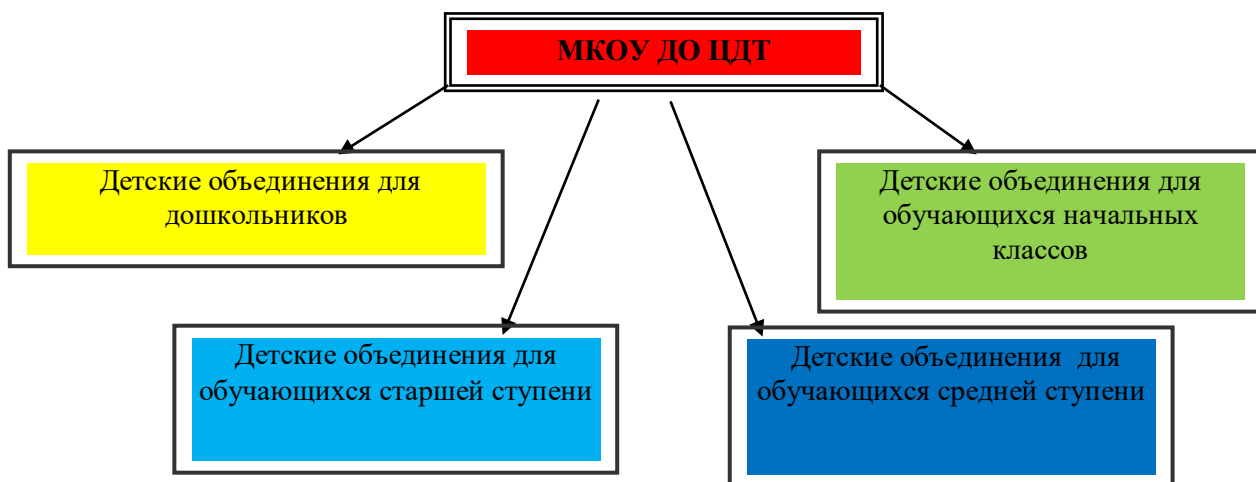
МКОУ ДО ЦДТ

Детские объединения для дошкольников

Детские объединения для обучающихся начальных классов

Детские объединения для обучающихся старшей ступени

Детские объединения  для обучающихся средней ступени